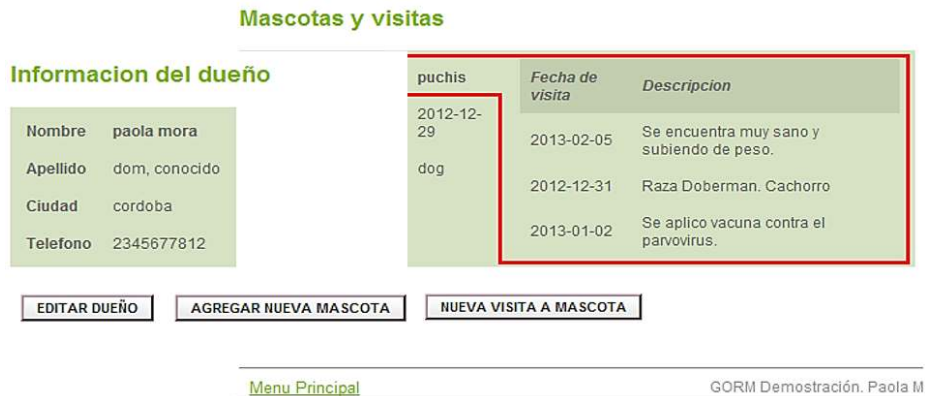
Mascotas y visitas

Informacion del dueño

| Nombre | paola mora |
|---|---|
| Apellido | dom, conocido |
| Ciudad | cordoba |
| Telefono | 2345677812 |

puchis

2012-12-29

dog

| Fecha de visita | Descripcion |
|---|---|
| 2013-02-05 | Se encuentra muy sano y subiendo de peso. |
| 2012-12-31 | Raza Doberman. Cachorro |
| 2013-01-02 | Se aplico vacuna contra el parvovirus. |

EDITAR DUEÑO

AGREGAR NUEVA MASCOTA

NUEVA VISITA A MASCOTA

Menu Principal

GORM Demostración. Paola M